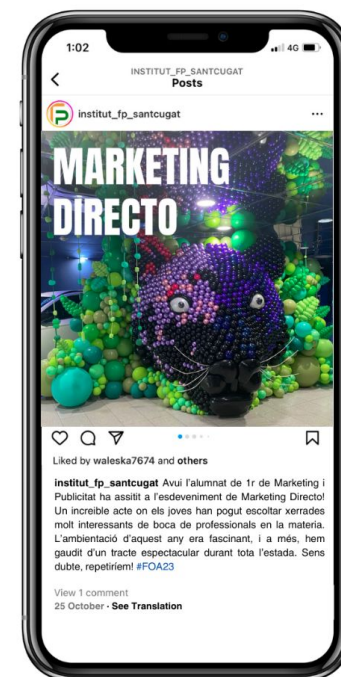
1:02

4G

INSTITUT_FP_SANTCUGAT
Posts

institut_fp_santcugat

MARKETING DIRECTO

Liked by waleska7674 and others

institut_fp_santcugat Avui l'alumnat de 1r de Marketing i Publicitat ha assitit a l'esdeveniment de Marketing Directo! Un increïble acte on els joves han pogut escoltar xerrades molt interessants de boca de professionals en la materia. L'ambientació d'aquest any era fascinant, i a més, hem gaudit d'un tracte espectacular durant tota l'estada. Sens dubte, repetirem! #FOA23

View 1 comment
25 October · See Translation